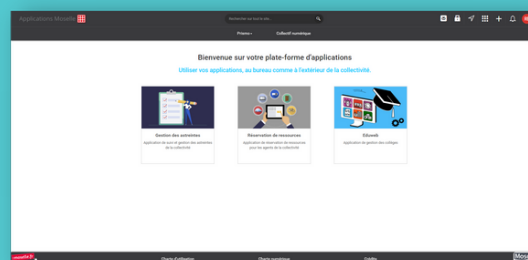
Applications Moselle

Rechercher sur tout le site...

Presse

Collectif numérique

Bienvenue sur votre plate-forme d'applications

Utilisez vos applications, au bureau comme à l'extérieur de la collectivité.

Gestion des astreintes

Application de suivi et gestion des astreintes de la collectivité

Réservation de ressources

Application de réservation de ressources pour les agents de la collectivité

Edumoi

Application de gestion des collèges

Charte d'utilisation

Charte numérique

Crédits

Mos